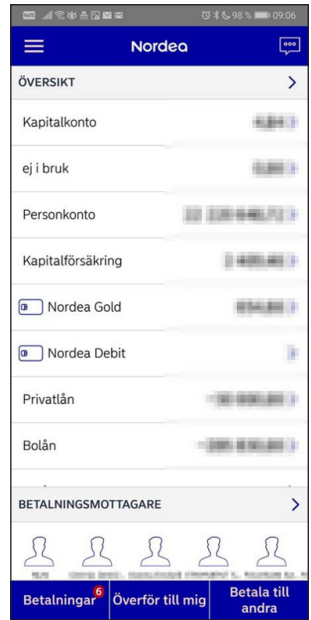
98 % 09:06

Nordea

ÖVERSIKT

Kapitalkonto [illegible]

ej i bruk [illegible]

Personkonto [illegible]

Kapitalförsäkring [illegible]

Nordea Gold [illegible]

Nordea Debit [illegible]

Privatlån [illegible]

Bolån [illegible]

BETALNINGSMOTTAGARE

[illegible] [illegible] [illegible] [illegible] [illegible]

Betalningar 6 | Överför till mig | Betala till andra